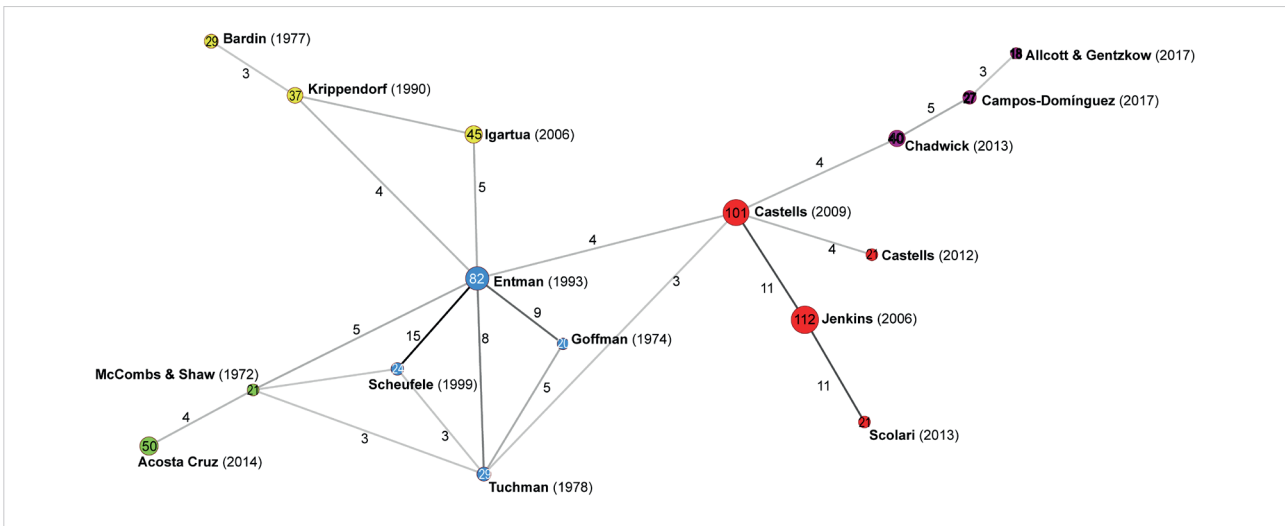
29 Bardin (1977)
3
37 Krippendorf (1990)
45 Igartua (2006)
4
5
18 Allcott & Gentzkow (2017)
3
27 Campos-Domínguez (2017)
5
40 Chadwick (2013)
4
101 Castells (2009)
4
21 Castells (2012)
4
82 Entman (1993)
3
11
112 Jenkins (2006)
5
15
8
9
20 Goffman (1974)
24
Scheufele (1999)
McCombs & Shaw (1972)
21
4
5
11
50
Acosta Cruz (2014)
3
3
21
Scolari (2013)
29
Tuchman (1978)